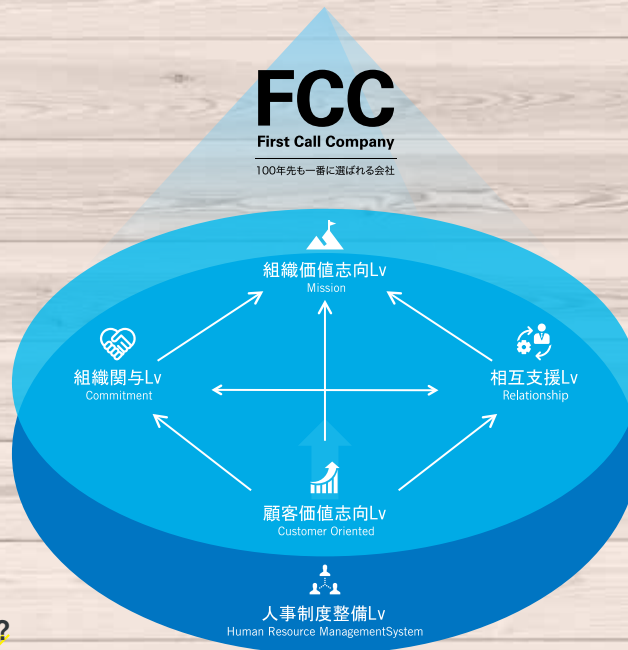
FCC
First Call Company
100年先も一番に選ばれる会社

組織価値志向Lv
Mission

組織関与Lv
Commitment

相互支援Lv
Relationship

顧客価値志向Lv
Customer Oriented

人事制度整備Lv
Human Resource ManagementSystem